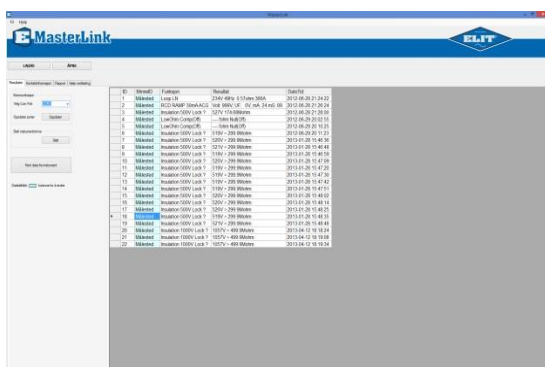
MasterLink

Fil Hjälp

E-MasterLink

ELIT

Läs(lä) Ähna

Reception | Kontaktformuläre | Rapport | Wkl. instilling

Kommunikasjon

Velg Com Port

Oppdater porter Oppdater

Sett klokke/dato/tid

Sett

Hent data fra instrument

| ID | MinnesID | Funksjon | Resultat | DatoTid |
|---|---|---|---|---|
| 1 | Målested | Loop LN | 234V 49Hz 0.51ohm 388A | 2012-06-28 21:24:22 |
| 2 | Målested | RCD RAMP 30mA AC/G | Volt 999V, UF 0V, mA 24 mS 08 | 2012-06-28 21:26:24 |
| 3 | Målested | Insulation 500V Lock ? | 327V 174.5Mohm | 2012-06-28 21:28:00 |
| 4 | Målested | LowOhm Comp(Off) | ---- Null(Off) | 2012-06-29 20:52:55 |
| 5 | Målested | LowOhm Comp(Off) | ---- Null(Off) | 2012-06-29 20:10:23 |
| 6 | Målested | Insulation 500V Lock ? | 319V > 299.9Mohm | 2013-01-28 20:11:23 |
| 7 | Målested | Insulation 500V Lock ? | 320V > 299.9Mohm | 2013-01-28 15:46:36 |
| 8 | Målested | Insulation 500V Lock ? | 321V > 299.9Mohm | 2013-01-28 15:46:48 |
| 9 | Målested | Insulation 500V Lock ? | 319V > 299.9Mohm | 2013-01-28 15:46:59 |
| 10 | Målested | Insulation 500V Lock ? | 320V > 299.9Mohm | 2013-01-28 15:47:09 |
| 11 | Målested | Insulation 500V Lock ? | 319V > 299.9Mohm | 2013-01-28 15:47:20 |
| 12 | Målested | Insulation 500V Lock ? | 320V > 299.9Mohm | 2013-01-28 15:47:30 |
| 13 | Målested | Insulation 500V Lock ? | 319V > 299.9Mohm | 2013-01-28 15:47:42 |
| 14 | Målested | Insulation 500V Lock ? | 319V > 299.9Mohm | 2013-01-28 15:47:51 |
| 15 | Målested | Insulation 500V Lock ? | 320V > 299.9Mohm | 2013-01-28 15:48:02 |
| 16 | Målested | Insulation 500V Lock ? | 320V > 299.9Mohm | 2013-01-28 15:48:14 |
| 17 | Målested | Insulation 500V Lock ? | 320V > 299.9Mohm | 2013-01-28 15:48:25 |
| 18 | Målested | Insulation 500V Lock ? | 319V > 299.9Mohm | 2013-01-28 15:48:35 |
| 19 | Målested | Insulation 500V Lock ? | 321V > 299.9Mohm | 2013-01-28 15:48:49 |
| 20 | Målested | Insulation 1000V Lock ? | 1057V > 499.9Mohm | 2013-04-12 18:18:24 |
| 21 | Målested | Insulation 1000V Lock ? | 1057V > 499.9Mohm | 2013-04-12 18:19:08 |
| 22 | Målested | Insulation 1000V Lock ? | 1057V > 499.9Mohm | 2013-04-12 18:19:34 |